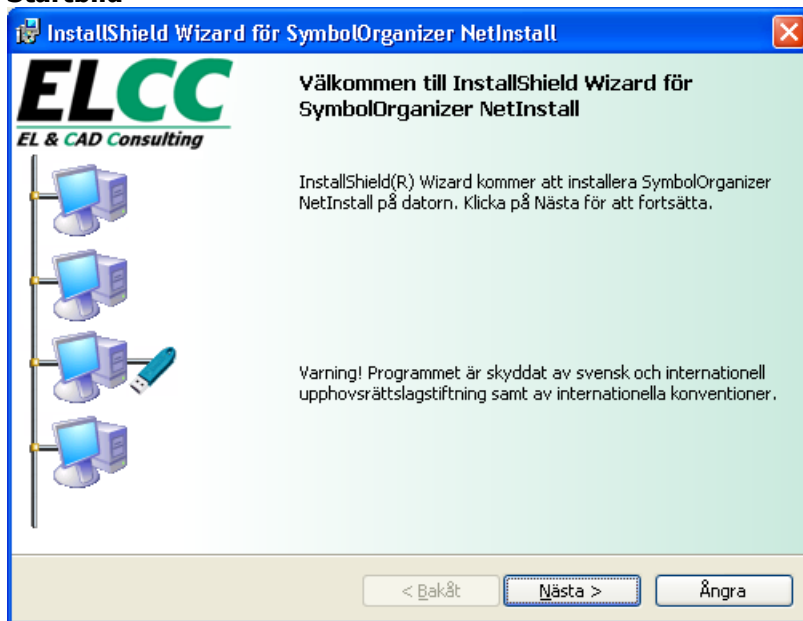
Startbild

InstallShield Wizard för SymbolOrganizer NetInstall

ELCC
EL & CAD Consulting

Välkommen till InstallShield Wizard för SymbolOrganizer NetInstall

InstallShield(R) Wizard kommer att installera SymbolOrganizer NetInstall på datorn. Klicka på Nästa för att fortsätta.

Varning! Programmet är skyddat av svensk och internationell upphovsrättslagstiftning samt av internationella konventioner.

< Bakåt
Nästa >
Ångra